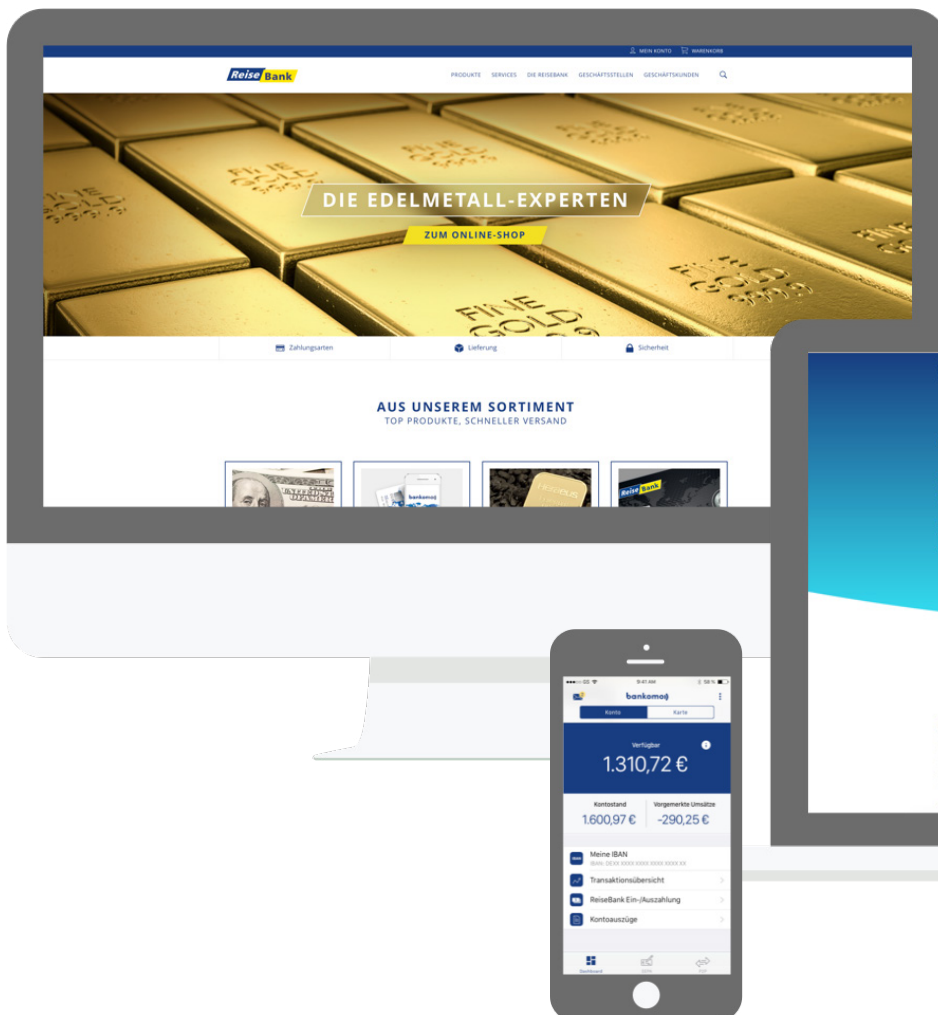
MEIN KONTO WARENKORB

Reise Bank

PRODUKTE SERVICES DIE REISEBANK GESCHÄFTSSTELLEN GESCHÄFTSKUNDEN

DIE EDELMETALL-EXPERTEN

ZUM ONLINE-SHOP

FINE GOLD

Zahlungsarten Lieferung Sicherheit

AUS UNSEREM SORTIMENT
TOP PRODUKTE, SCHNELLER VERSAND

bankomo

Reise Bank

9:41 AM 58 %

bankomo

Konto Karte

Verfügbar
1.310,72 €

Kontostand
1.600,97 €

Vorgemerkte Umsätze
-290,25 €

Meine IBAN
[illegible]

Transaktionsübersicht

ReiseBank Ein-/Auszahlung

Kontoauszüge

Dashboard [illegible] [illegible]